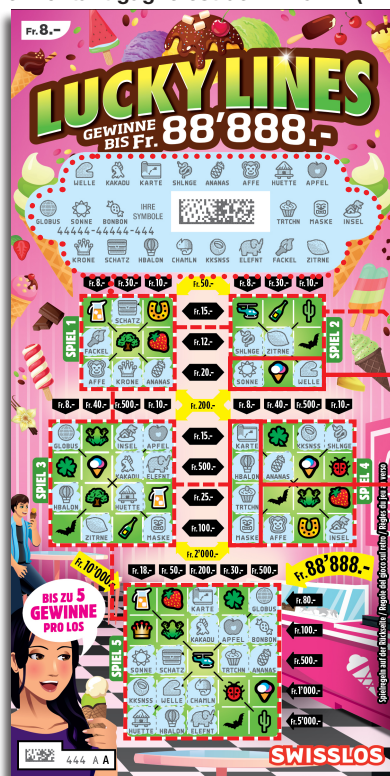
Fr. 8.–

LUCKY LINES

GEWINNE BIS Fr. 88'888.-

WELLE KAKADU KARTE SHLNGE ANANAS AFFE HUETTE APFEL
GLOBUS SONNE BONBON IHRE SYMBOLE TRTCHN MASKE INSEL
44444-44444-444
KRONE SCHATZ HBALON CHAMLN KKSNSS ELEFNT FACKEL ZITRNE

Fr. 8.– Fr. 30.– Fr. 10.– Fr. 50.– Fr. 8.– Fr. 30.– Fr. 10.–

SPIEL 1
SCHATZ
FACKEL
AFFE KRONE ANANAS

Fr. 15.–
Fr. 12.–
Fr. 20.–

SPIEL 2
SHLNGE ZITRNE
SONNE WELLE

Fr. 8.– Fr. 40.– Fr. 500.– Fr. 10.– Fr. 200.– Fr. 8.– Fr. 40.– Fr. 500.– Fr. 10.–

SPIEL 3
GLOBUS INSEL APFEL
KAKADU ELEFNT
HBALON HUETTE
ZITRNE MASKE

Fr. 15.–
Fr. 500.–
Fr. 25.–
Fr. 100.–

SPIEL 4
KARTE
HBALON ANANAS
TRTCHN
MASKE AFFE INSEL
KKSNSS SHLNGE

Fr. 2'000.–

Fr. 10'000.–
Fr. 18.– Fr. 50.– Fr. 200.– Fr. 30.– Fr. 500.–

Fr. 88'888.–

BIS ZU 5 GEWINNE PRO LOS

SPIEL 5
KARTE GLOBUS
KAKADU APFEL BONBON
SONNE SCHATZ TRTCHN MASKE
KKSNSS WELLE CHAMLN
HUETTE HBALON ELEFNT

Fr. 80.–
Fr. 100.–
Fr. 500.–
Fr. 1'000.–
Fr. 5'000.–

Spielregeln auf der Rückseite / Regole del gioco sul retro / Règles du jeu au verso

444 A A

SWISSLOS